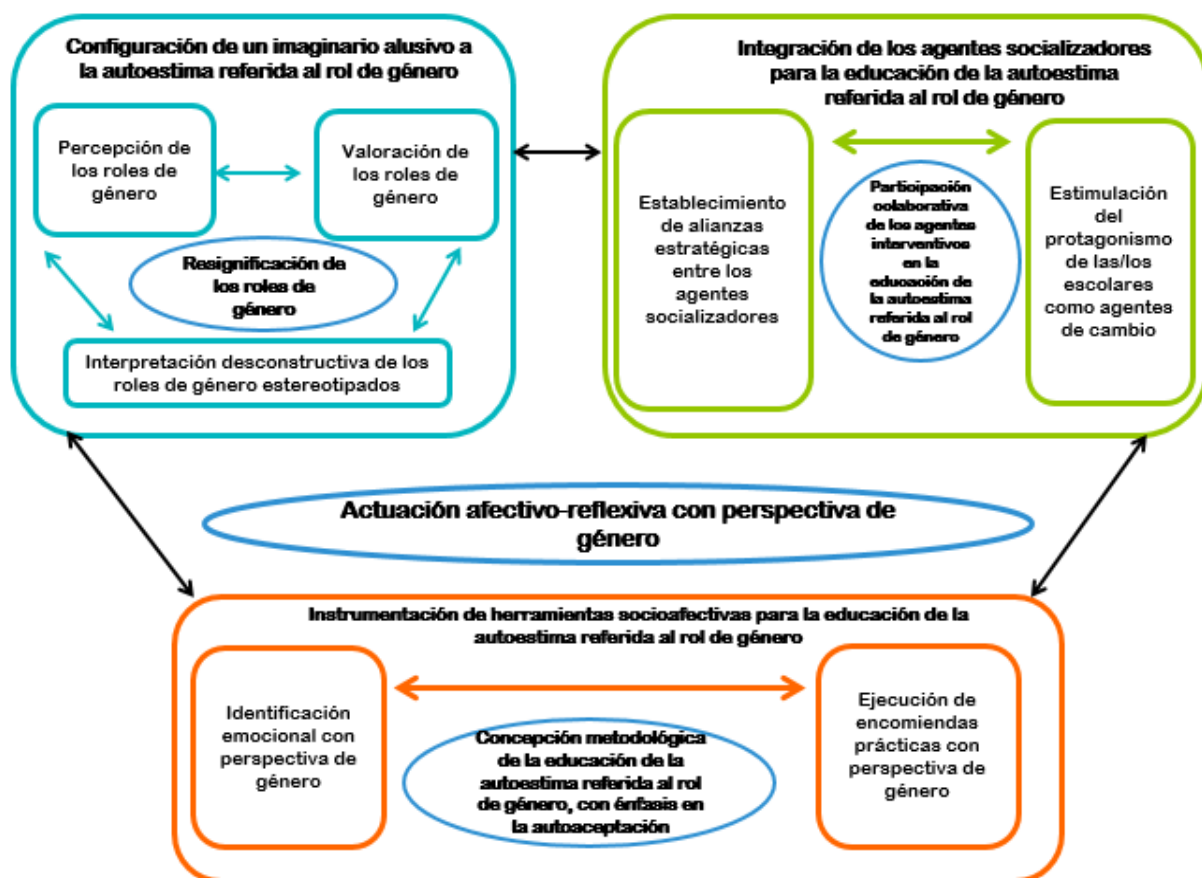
Configuración de un imaginario alusivo a la autoestima referida al rol de género

Percepción de los roles de género

Valoración de los roles de género

Resignificación de los roles de género

Interpretación desconstructiva de los roles de género estereotipados

Integración de los agentes socializadores para la educación de la autoestima referida al rol de género

Establecimiento de alianzas estratégicas entre los agentes socializadores

Participación colaborativa de los agentes interventivos en la educación de la autoestima referida al rol de género

Estimulación del protagonismo de las/los escolares como agentes de cambio

Actuación afectivo-reflexiva con perspectiva de género

Instrumentación de herramientas socioafectivas para la educación de la autoestima referida al rol de género

Identificación emocional con perspectiva de género

Concepción metodológica de la educación de la autoestima referida al rol de género, con énfasis en la autoaceptación

Ejecución de encomiendas prácticas con perspectiva de género